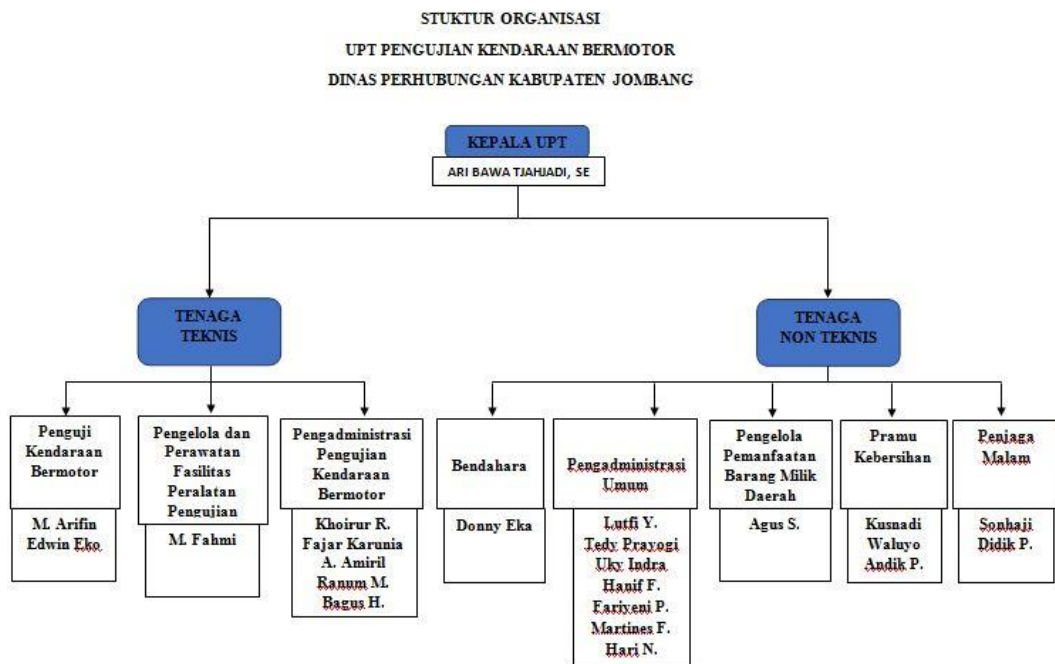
STUKTUR ORGANISASI
UPT PENGUJIAN KENDARAAN BERMOTOR
DINAS PERHUBUNGAN KABUPATEN JOMBANG

KEPALA UPT
ARI BAWA TJAHJADI, SE

TENAGA TEKNIS

Penguji Kendaraan Bermotor
M. Arifin
Edwin Eko

Pengelola dan Perawatan Fasilitas Peralatan Pengujian
M. Fahmi

Pengadministrasi Pengujian Kendaraan Bermotor
Khoirur R.
Fajar Karunia
A. Amiril
Ranum M.
Bagus H.

TENAGA NON TEKNIS

Bendahara
Donny Eka

Pengadministrasi Umum
Lutfi Y.
Tedy Prayogi
Uky Indra
Hanif F.
Fariyeni P.
Martines F.
Hari N.

Pengelola Pemanfaatan Barang Milik Daerah
Agus S.

Pramu Kebersihan
Kusnadi
Waluyo
Andik P.

Penjaga Malam
Sonhaji
Didik P.